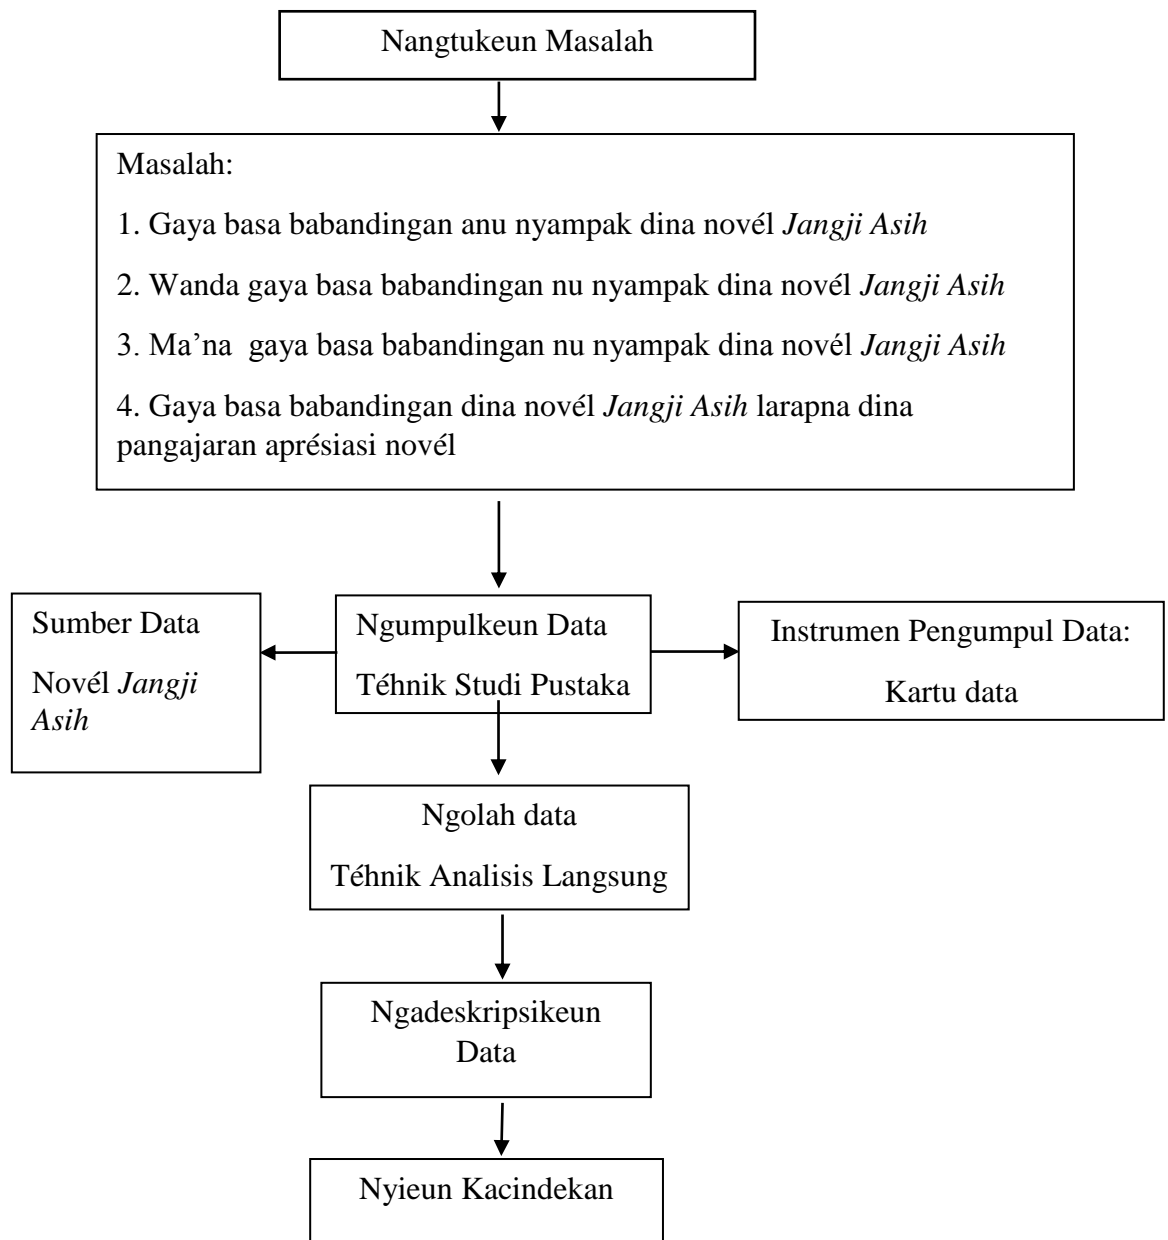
Nangtukeun Masalah

Masalah:

1. Gaya basa babandingan anu nyampak dina novél *Jangji Asih*

2. Wanda gaya basa babandingan nu nyampak dina novél *Jangji Asih*

3. Ma'na gaya basa babandingan nu nyampak dina novél *Jangji Asih*

4. Gaya basa babandingan dina novél *Jangji Asih* larapna dina pangajaran aprésiasi novél

Sumber Data

Novél *Jangji Asih*

Ngumpulkeun Data

Téhnik Studi Pustaka

Instrumen Pengumpul Data:

Kartu data

Ngolah data

Téhnik Analisis Langsung

Ngadeskripsikeun Data

Nyieun Kacindekan